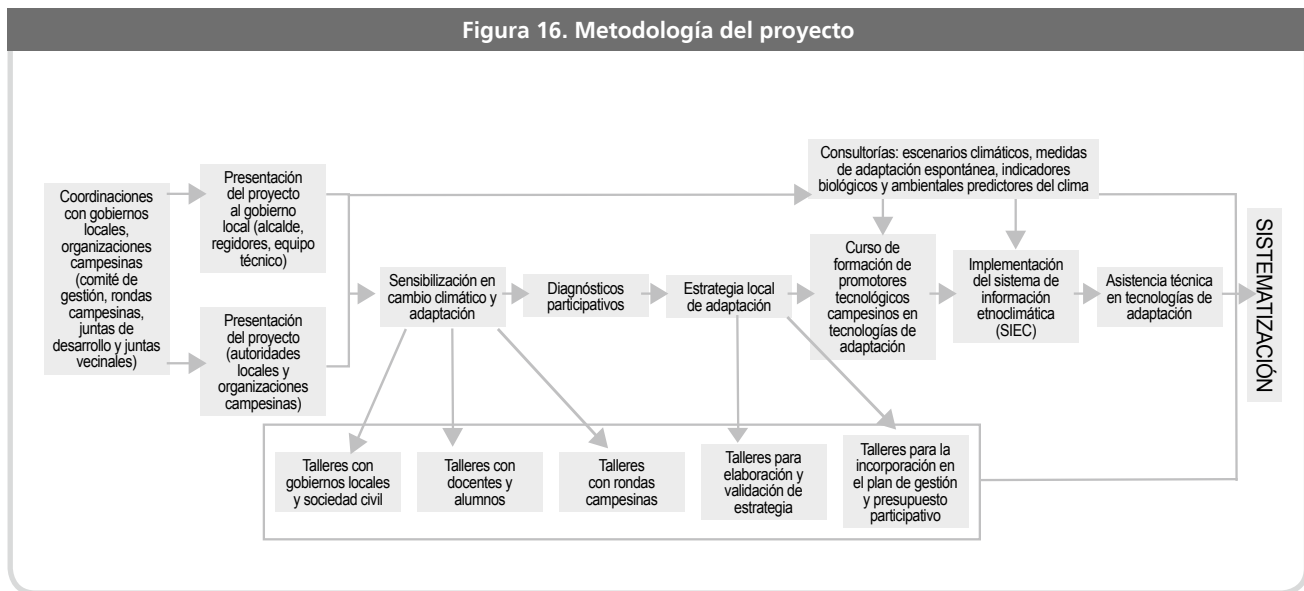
Figura 16. Metodología del proyecto

Coordinaciones con gobiernos locales, organizaciones campesinas (comité de gestión, rondas campesinas, juntas de desarrollo y juntas vecinales)

Presentación del proyecto al gobierno local (alcalde, regidores, equipo técnico)

Presentación del proyecto (autoridades locales y organizaciones campesinas)

Sensibilización en cambio climático y adaptación

Diagnósticos participativos

Estrategia local de adaptación

Consultorías: escenarios climáticos, medidas de adaptación espontánea, indicadores biológicos y ambientales predictores del clima

Curso de formación de promotores tecnológicos campesinos en tecnologías de adaptación

Implementación del sistema de información etnoclimática (SIEC)

Asistencia técnica en tecnologías de adaptación

SISTEMATIZACIÓN

Talleres con gobiernos locales y sociedad civil

Talleres con docentes y alumnos

Talleres con rondas campesinas

Talleres para elaboración y validación de estrategia

Talleres para la incorporación en el plan de gestión y presupuesto participativo